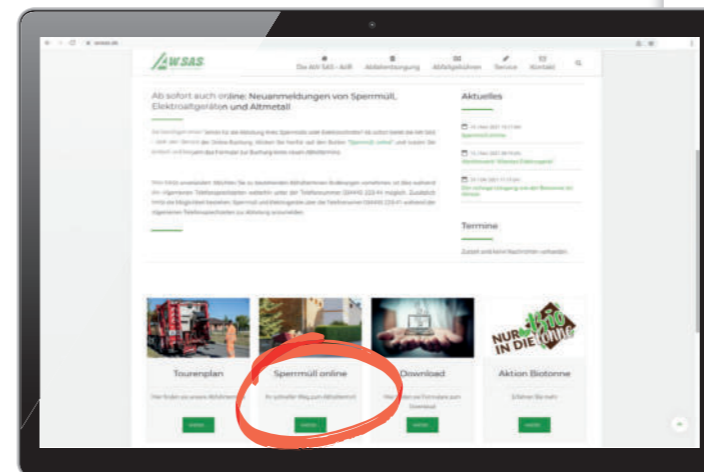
AWSAS

Die AW SAS - AöR   Abfallentsorgung   Abfallgebühren   Service   Kontakt

Ab sofort auch online: Neuanmeldungen von Sperrmüll, Elektroaltgeräten und Altmetall

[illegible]

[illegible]

Aktuelles

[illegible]

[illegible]

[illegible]

Termine

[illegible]

Tourenplan

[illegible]

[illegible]

Sperrmüll online

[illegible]

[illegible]

Download

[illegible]

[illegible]

NUR Bio IN DIE TONNE

Aktion Biotonne

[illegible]

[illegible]